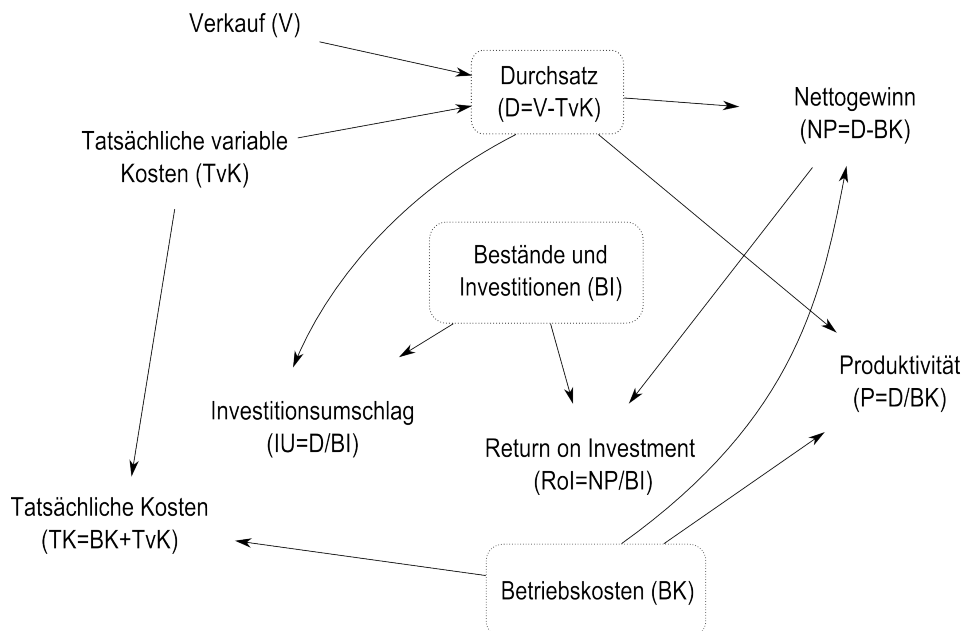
Verkauf (V)

Durchsatz
(D=V-TvK)

Nettogewinn
(NP=D-BK)

Tatsächliche variable
Kosten (TvK)

Bestände und
Investitionen (BI)

Produktivität
(P=D/BK)

Investitionsumschlag
(IU=D/BI)

Return on Investment
(RoI=NP/BI)

Tatsächliche Kosten
(TK=BK+TvK)

Betriebskosten (BK)